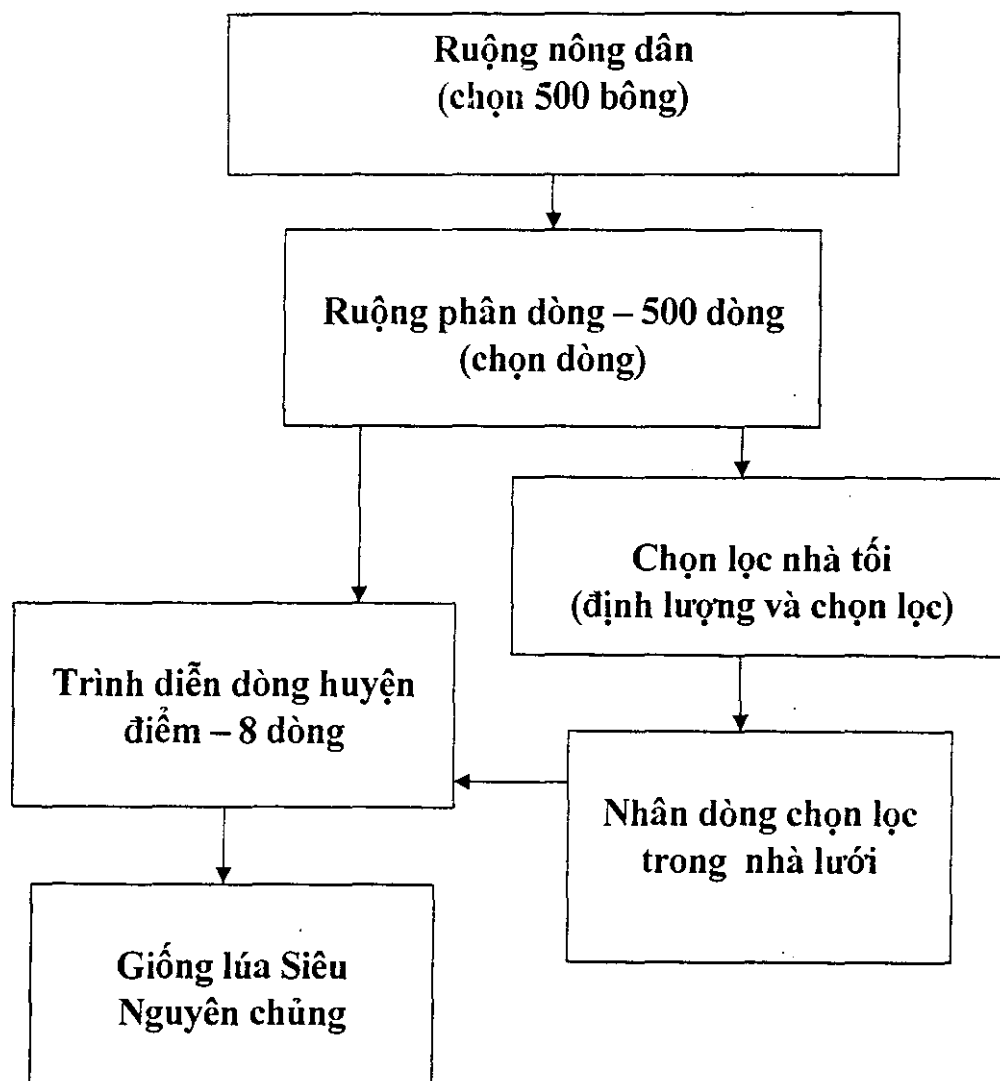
Ruộng nông dân
(chọn 500 bông)

Ruộng phân dòng – 500 dòng
(chọn dòng)

Chọn lọc nhà tối
(định lượng và chọn lọc)

Trình diễn dòng huyện
điểm – 8 dòng

Nhân dòng chọn lọc
trong nhà lưới

Giống lúa Siêu
Nguyên chủng